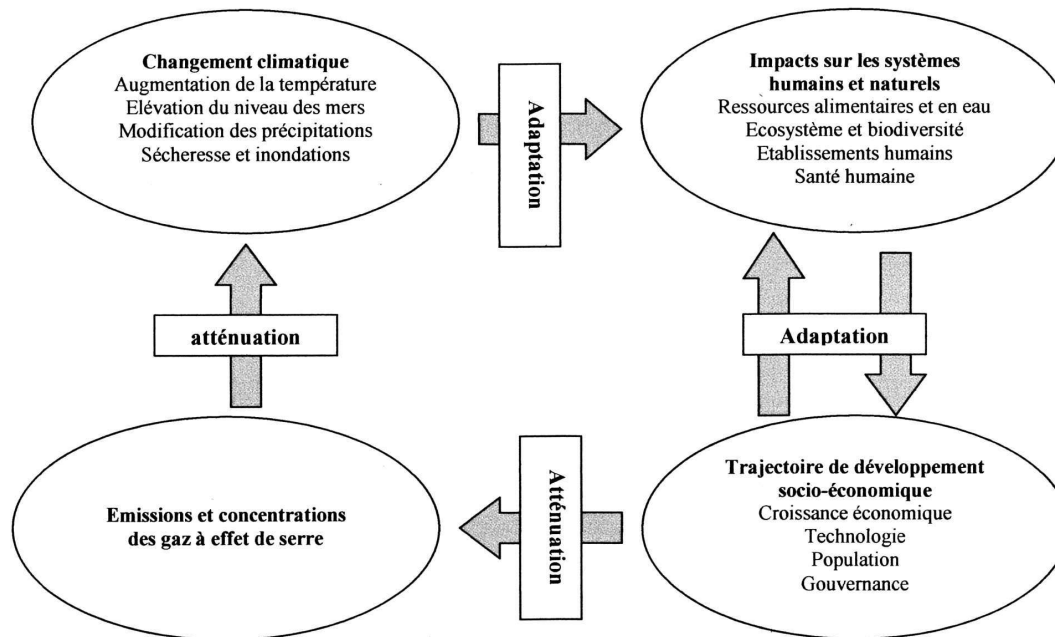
**Changement climatique**
Augmentation de la température
Elévation du niveau des mers
Modification des précipitations
Sécheresse et inondations

Adaptation

**Impacts sur les systèmes humains et naturels**
Ressources alimentaires et en eau
Ecosystème et biodiversité
Etablissements humains
Santé humaine

atténuation

Adaptation

**Emissions et concentrations des gaz à effet de serre**

Atténuation

**Trajectoire de développement socio-économique**
Croissance économique
Technologie
Population
Gouvernance